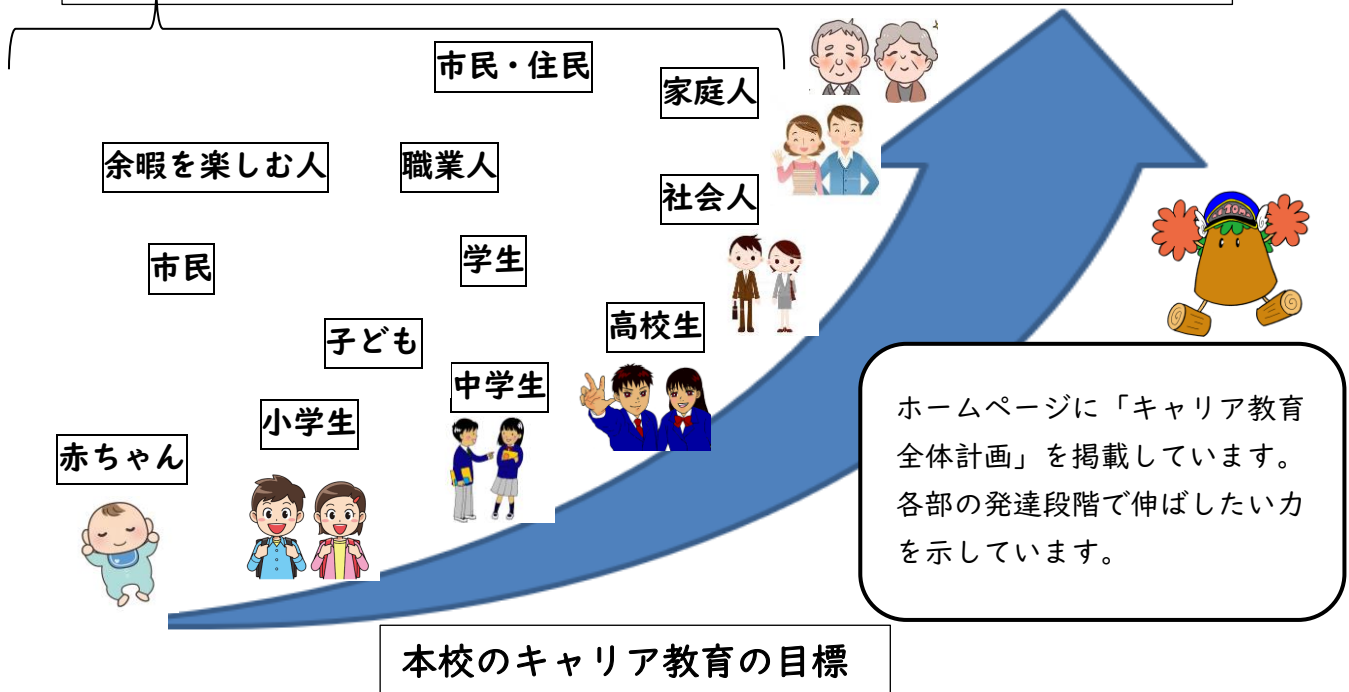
市民・住民

家庭人

余暇を楽しむ人

職業人

社会人

市民

学生

子ども

高校生

中学生

小学生

赤ちゃん

ホームページに「キャリア教育全体計画」を掲載しています。各部の発達段階で伸ばしたい力を示しています。

本校のキャリア教育の目標